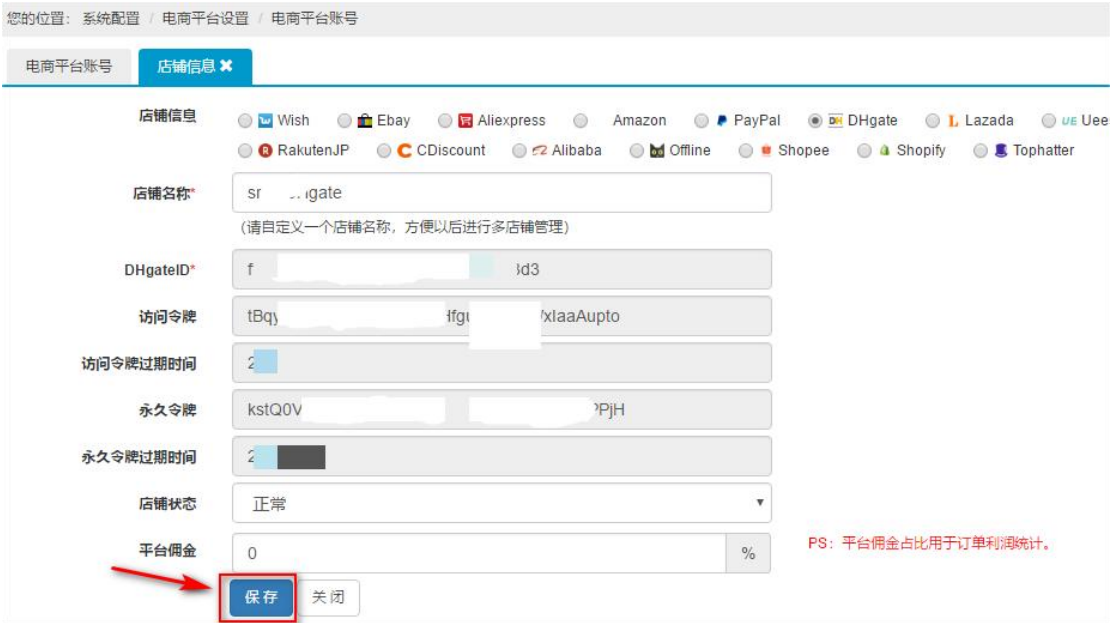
您的位置: 系统配置 / 电商平台设置 / 电商平台账号

电商平台账号 店铺信息 ✖

店铺信息 Wish Ebay Aliexpress Amazon PayPal DHgate Lazada Uee RakutenJP CDiscount Alibaba Offline Shopee Shopify Tophatter

店铺名称* sr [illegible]gate

(请自定义一个店铺名称，方便以后进行多店铺管理)

DHgateID* f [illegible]3d3

访问令牌 tBq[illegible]dfg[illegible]/xlaaAupto

访问令牌过期时间 2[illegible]

永久令牌 kstQ0V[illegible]PPjH

永久令牌过期时间 2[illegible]

店铺状态 正常

平台佣金 0 %

PS：平台佣金占比用于订单利润统计。

保存 关闭